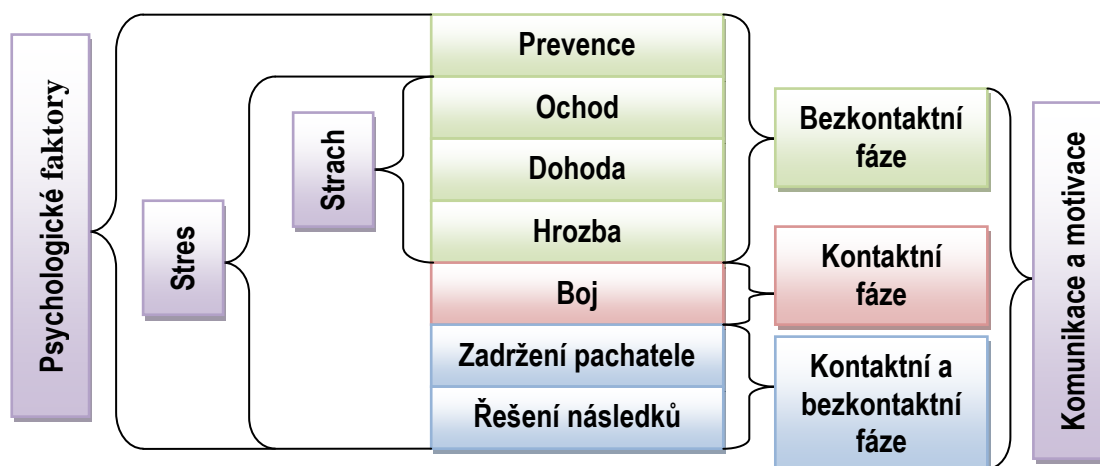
Psychologické faktory

Stres

Strach

Prevence

Ochod

Dohoda

Hrozba

Boj

Zadržení pachatele

Řešení následků

Bezkontaktní fáze

Kontaktní fáze

Kontaktní a bezkontaktní fáze

Komunikace a motivace